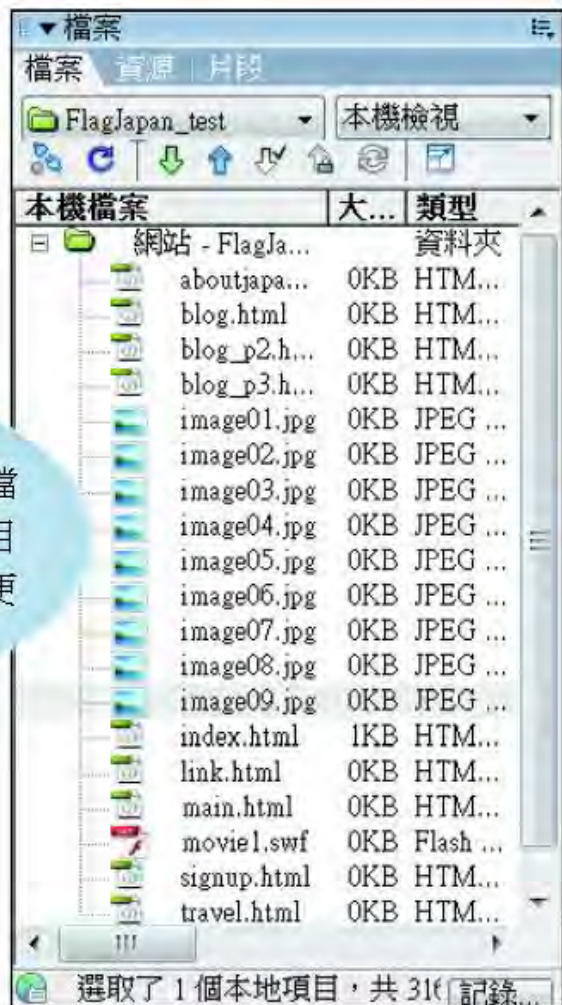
▼檔案

檔案 資源 片段

FlagJapan_test 本機檢視

| 本機檔案 | 大... | 類型 |
|---|---|---|
| 網站 - FlagJa... | | 資料夾 |
| aboutjapa... | 0KB | HTM... |
| blog.html | 0KB | HTM... |
| blog_p2.h... | 0KB | HTM... |
| blog_p3.h... | 0KB | HTM... |
| image01.jpg | 0KB | JPEG ... |
| image02.jpg | 0KB | JPEG ... |
| image03.jpg | 0KB | JPEG ... |
| image04.jpg | 0KB | JPEG ... |
| image05.jpg | 0KB | JPEG ... |
| image06.jpg | 0KB | JPEG ... |
| image07.jpg | 0KB | JPEG ... |
| image08.jpg | 0KB | JPEG ... |
| image09.jpg | 0KB | JPEG ... |
| index.html | 1KB | HTM... |
| link.html | 0KB | HTM... |
| main.html | 0KB | HTM... |
| movie1.swf | 0KB | Flash ... |
| signup.html | 0KB | HTM... |
| travel.html | 0KB | HTM... |

檔
目
便

選取了 1 個本地項目，共 31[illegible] 記錄...